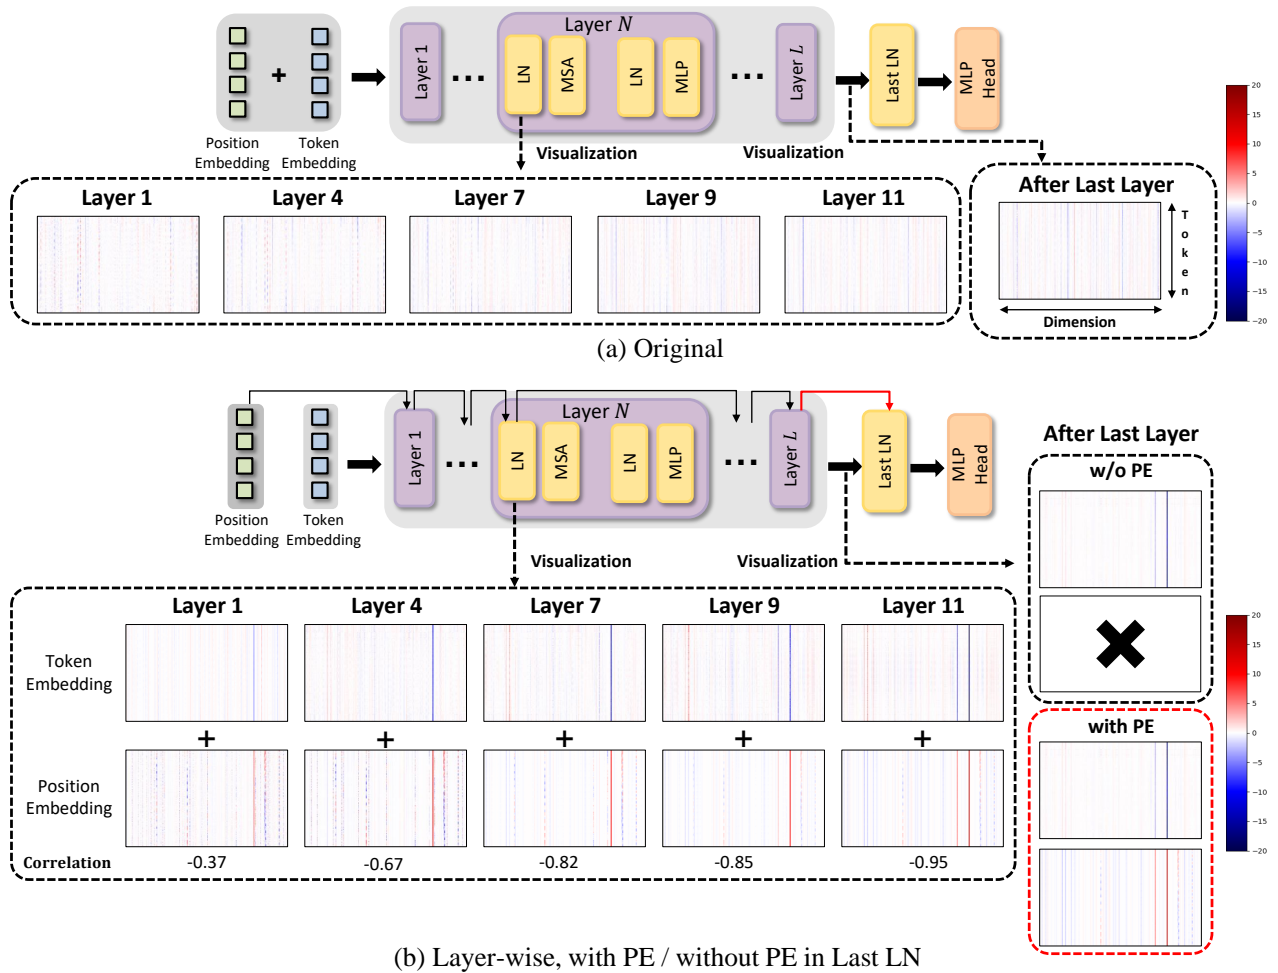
Position Embedding
Token Embedding

Layer 1
Layer $N$
LN
MSA
LN
MLP
Layer $L$
Last LN
MLP Head

Visualization
Visualization

Layer 1
Layer 4
Layer 7
Layer 9
Layer 11

After Last Layer
Token
Dimension

20
15
10
5
0
−5
−10
−15
−20

(a) Original

Position Embedding
Token Embedding

Layer 1
Layer $N$
LN
MSA
LN
MLP
Layer $L$
Last LN
MLP Head

Visualization
Visualization

After Last Layer
w/o PE

with PE

Layer 1
Layer 4
Layer 7
Layer 9
Layer 11

Token Embedding
+
+
+
+
+
Position Embedding

Correlation
-0.37
-0.67
-0.82
-0.85
-0.95

20
15
10
5
0
−5
−10
−15
−20

(b) Layer-wise, with PE / without PE in Last LN